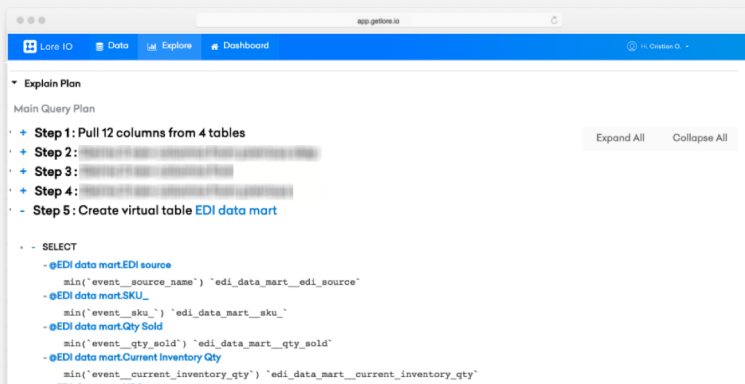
app.getlore.io

Lore IO Data Explore Dashboard Hi, Cristian O.

Explain Plan

Main Query Plan

+ Step 1 : Pull 12 columns from 4 tables

Expand All Collapse All

+ Step 2 : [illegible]

+ Step 3 : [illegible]

+ Step 4 : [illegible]

- Step 5 : Create virtual table EDI data mart

- SELECT

- @EDI data mart.EDI source

min(`event__source_name`) `edi_data_mart__edi_source`

- @EDI data mart.SKU_

min(`event__sku_`) `edi_data_mart__sku_`

- @EDI data mart.Qty Sold

min(`event__qty_sold`) `edi_data_mart__qty_sold`

- @EDI data mart.Current Inventory Qty

min(`event__current_inventory_qty`) `edi_data_mart__current_inventory_qty`